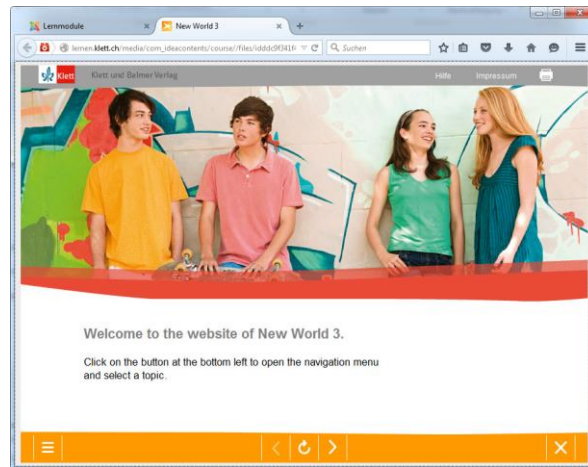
Lernmodule

New World 3

lernen.klett.ch/media/com_ideacontents/course/files/idddc9f341f

Suchen

Klett

Klett und Balmer Verlag

Hilfe

Impressum

Welcome to the website of New World 3.

Click on the button at the bottom left to open the navigation menu and select a topic.